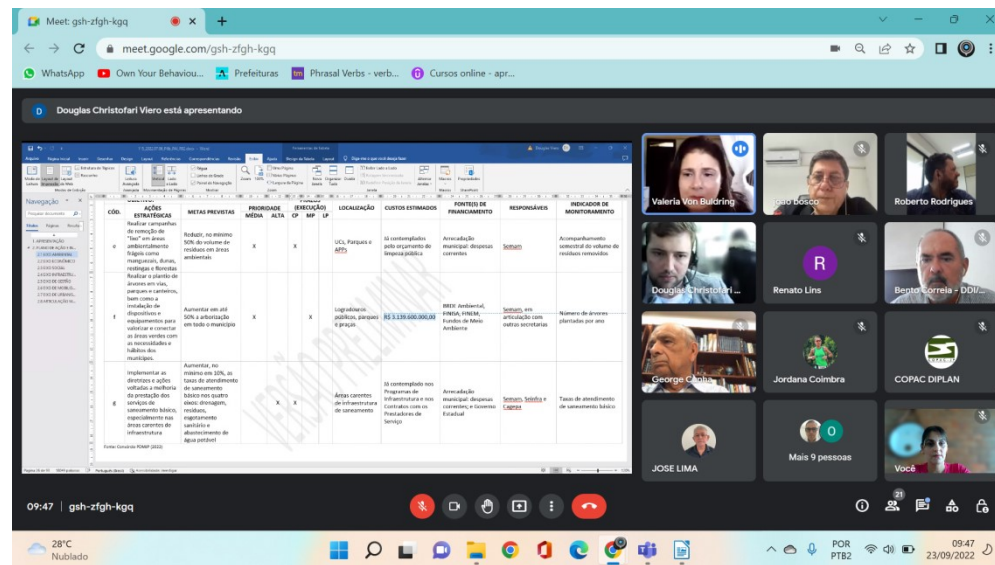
Meet: gsh-zfgh-kgq

meet.google.com/gsh-zfgh-kgq

WhatsApp Own Your Behaviou... Prefeituras Phrasal Verbs - verb... Cursos online - apr...

Douglas Christofari Viero está apresentando

Navegação

| CÓD. | AÇÕES ESTRATÉGICAS | METAS PREVISTAS | PRIORIDADE MÉDIA | ALTA | PRAZO (EXECUÇÃO) CP | MP | LP | LOCALIZAÇÃO | CUSTOS ESTIMADOS | FONTE(S) DE FINANCIAMENTO | RESPONSÁVEIS | INDICADOR DE MONITORAMENTO |
|---|---|---|---|---|---|---|---|---|---|---|---|---|
| e | Realizar campanhas de remoção de "lixo" em áreas ambientalmente frágeis como manguezais, dunas, restingas e florestas | Reduzir, no mínimo 50% do volume de resíduos em áreas ambientais | X | | X | | | UCs, Parques e APPs | Já contemplados pelo orçamento de limpeza pública | Arrecadação municipal: despesas correntes | Semam | Acompanhamento semestral do volume de resíduos removidos |
| f | Realizar o plantio de árvores em vias, parques e canteiros, bem como a instalação de dispositivos e equipamentos para valorizar e conectar as áreas verdes com as necessidades e hábitos dos munícipes. | Aumentar em até 50% a arborização em todo o município | X | | | | X | Logradouros públicos, parques e praças | R$ 3.139.600.000,00 | BNDE Ambiental, FINISA, FINEM, Fundos de Meio Ambiente | Semam, em articulação com outras secretarias | Número de árvores plantadas por ano |
| g | Implementar as diretrizes e ações voltadas a melhoria da prestação dos serviços de saneamento básico, especialmente nas áreas carentes de infraestrutura | Aumentar, no mínimo em 10%, as taxas de atendimento de saneamento básico nos quatro eixos: drenagem, resíduos, esgotamento sanitário e abastecimento de água potável | | X | X | | | Áreas carentes de infraestrutura de saneamento | Já contemplado nos Programas de Infraestrutura e nos Contratos com os Prestadores de Serviço | Arrecadação municipal: despesas correntes; e Governo Estadual | Semam, Seinfra e Capepa | Taxas de atendimento de saneamento básico |

Fonte: Consórcio PDMF (2022)

VERSÃO PRELIMINAR

Valeria Von Buldring
João Bosco
Roberto Rodrigues
Douglas Christofari ...
R
Renato Lins
Bento Correia - DDI/...
George Cunha
Jordana Coimbra
COPAC DIPLAN
JOSE LIMA
Mais 9 pessoas
Você

09:47 | gsh-zfgh-kgq

21

28°C
Nublado

POR PTB2
09:47
23/09/2022